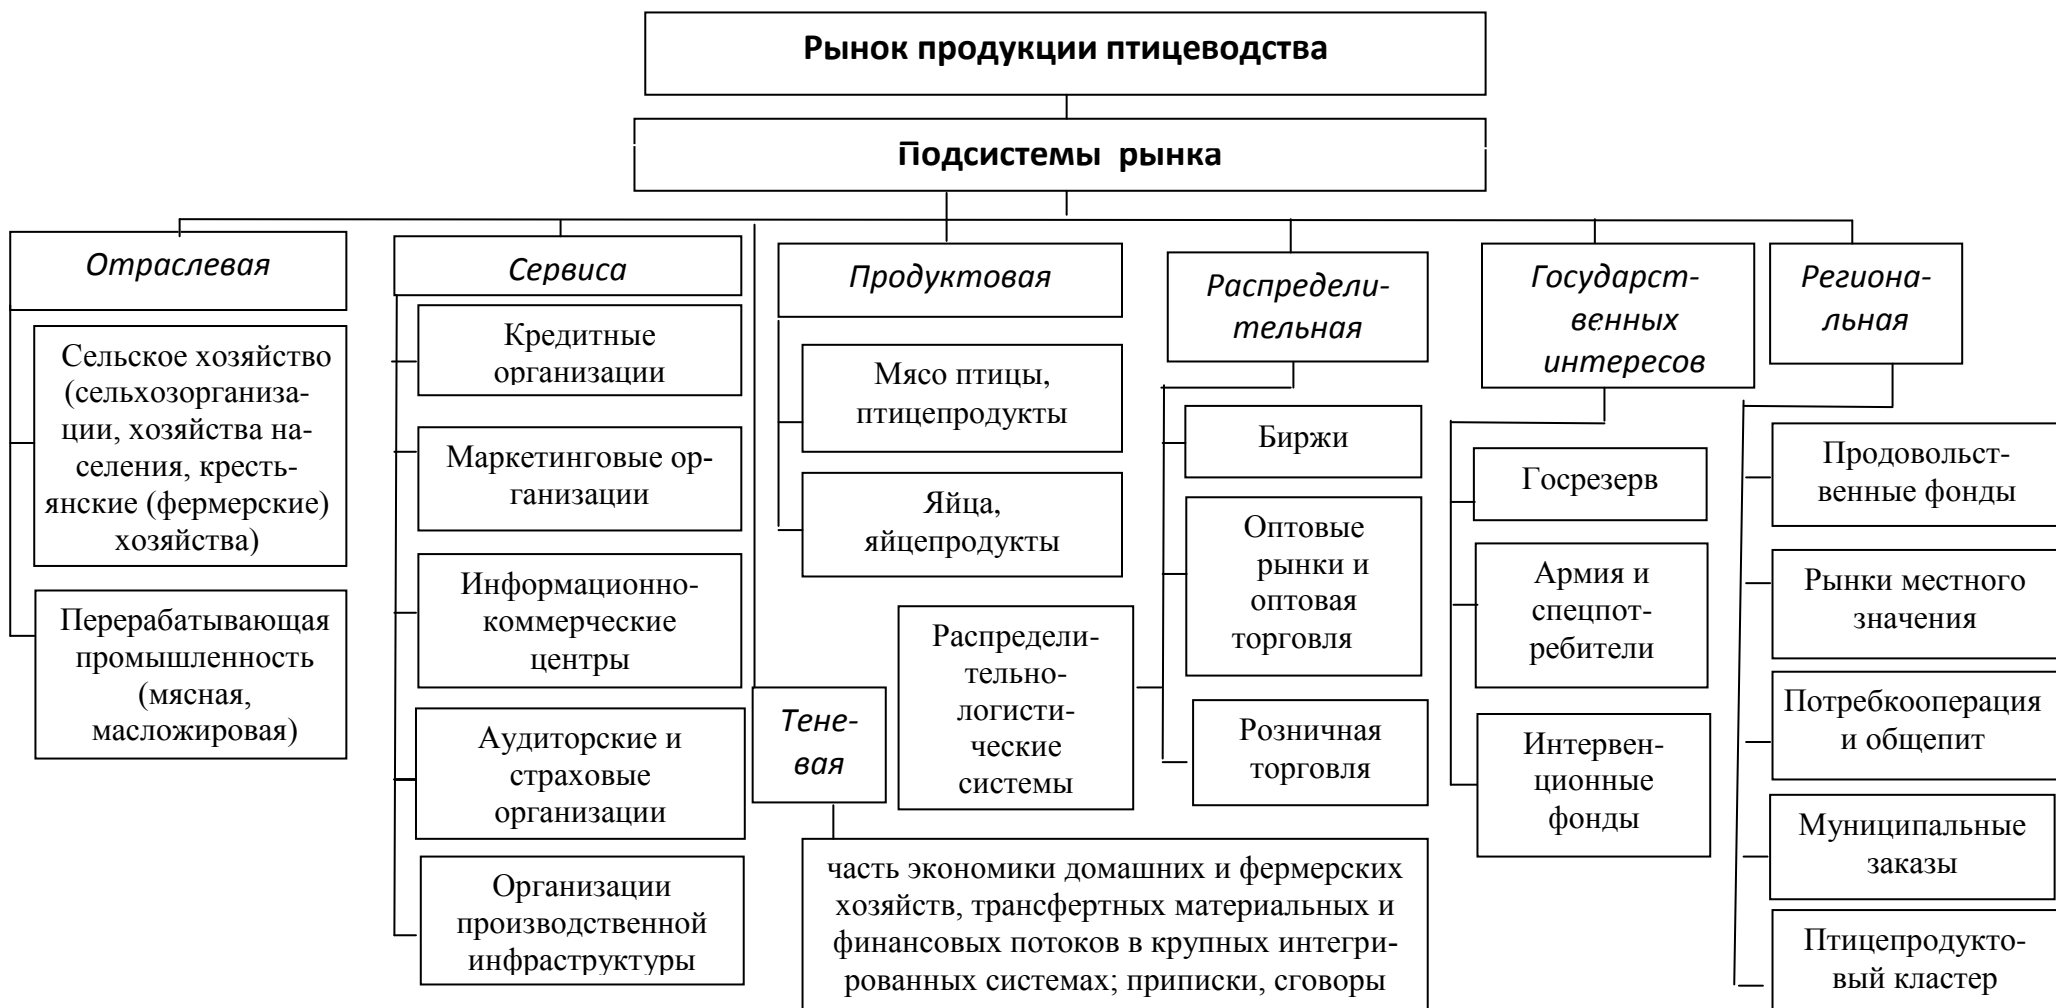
Рынок продукции птицеводства

Подсистемы рынка

Отраслевая

Сельское хозяйство (сельхозорганизации, хозяйства населения, крестьянские (фермерские) хозяйства)

Перерабатывающая промышленность (мясная, масложировая)

Сервиса

Кредитные организации

Маркетинговые организации

Информационно-коммерческие центры

Аудиторские и страховые организации

Организации производственной инфраструктуры

Продуктовая

Мясо птицы, птицепродукты

Яйца, яйцепродукты

Теневая

Распределительно-логистические системы

часть экономики домашних и фермерских хозяйств, трансфертных материальных и финансовых потоков в крупных интегрированных системах; приписки, сговоры

Распределительная

Биржи

Оптовые рынки и оптовая торговля

Розничная торговля

Государственных интересов

Госрезерв

Армия и спецпотребители

Интервенционные фонды

Региональная

Продовольственные фонды

Рынки местного значения

Потребкооперация и общепит

Муниципальные заказы

Птицепродуктовый кластер